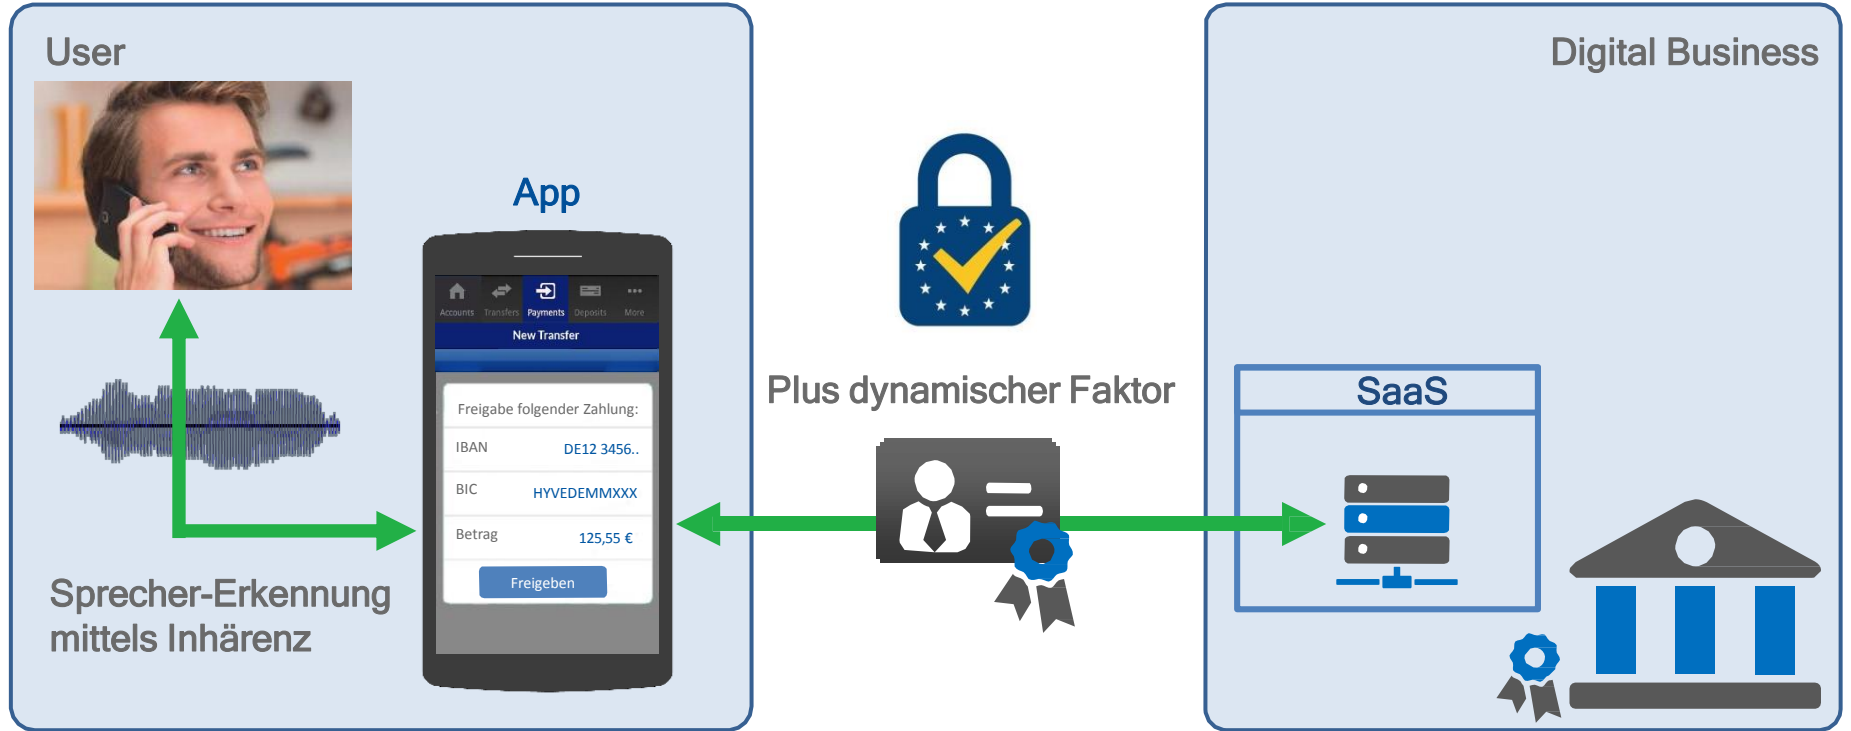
User

App

Accounts Transfers Payments Deposits More

New Transfer

Freigabe folgender Zahlung:

IBAN DE12 3456..

BIC HYVEDEMMXXX

Betrag 125,55 €

Freigeben

Sprecher-Erkennung mittels Inhärenz

Plus dynamischer Faktor

Digital Business

SaaS